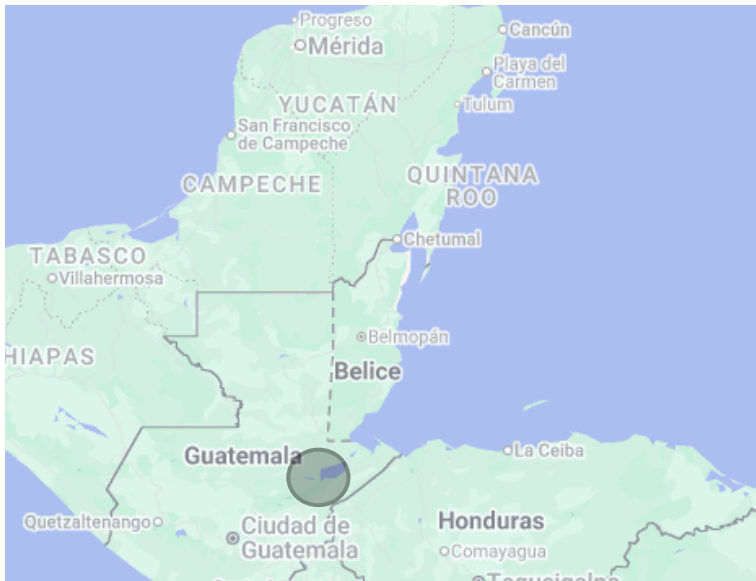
Progreso
Mérida
Cancún
Playa del Carmen
YUCATÁN
Tulum
San Francisco de Campeche
CAMPECHE
QUINTANA ROO
TABASCO
Villahermosa
Chetumal
HIAPAS
Belmopán
Belice
Guatemala
La Ceiba
Quetzaltenango
Ciudad de Guatemala
Honduras
Comayagua
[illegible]